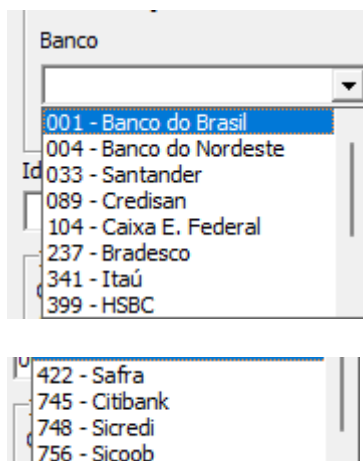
Banco

001 - Banco do Brasil
004 - Banco do Nordeste
Id
033 - Santander
089 - Credisan
104 - Caixa E. Federal
237 - Bradesco
341 - Itaú
399 - HSBC

422 - Safra
745 - Citibank
748 - Sicredi
756 - Sicoob